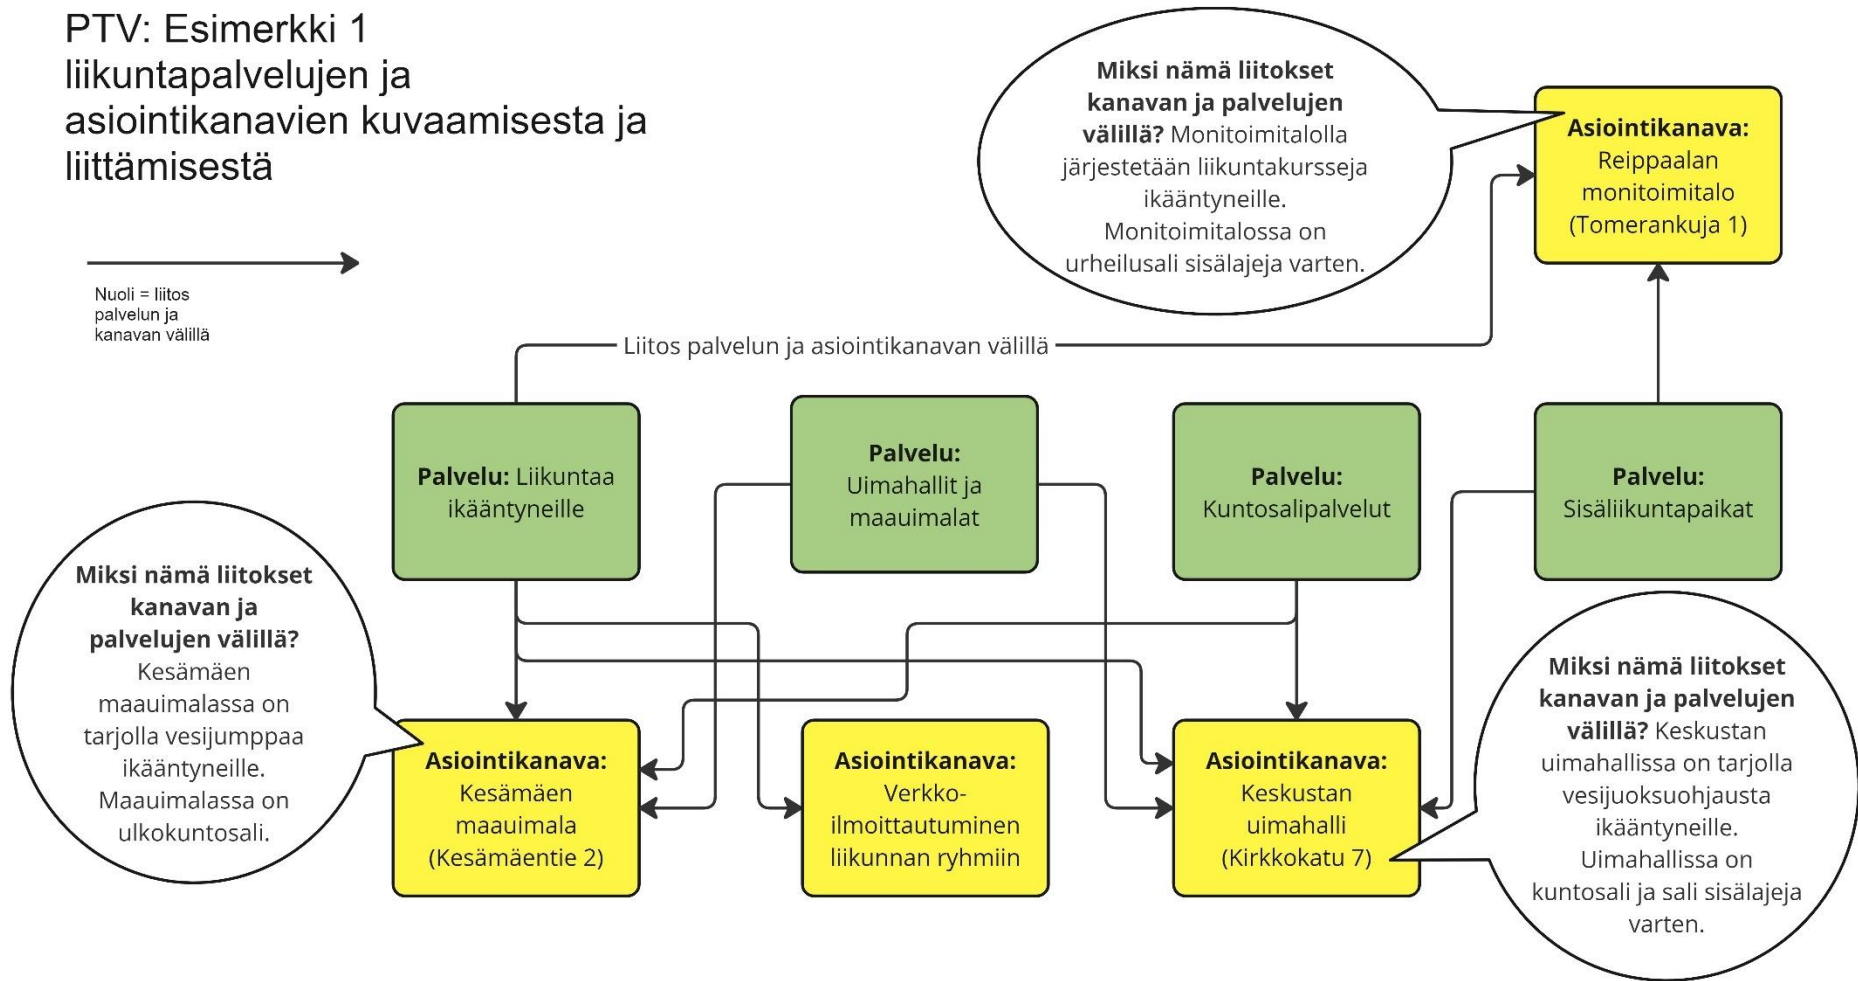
PTV: Esimerkki 1 liikuntapalvelujen ja asiointikanavien kuvaamisesta ja liittämisestä

Nuoli = liitos palvelun ja kanavan välillä

Miksi nämä liitokset kanavan ja palvelujen välillä? Monitoimitalolla järjestetään liikuntakursseja ikääntyneille. Monitoimitalossa on urheilusali sisälajeja varten.

Asiointikanava: Reippaalan monitoimitalo (Tomerankuja 1)

Liitos palvelun ja asiointikanavan välillä

Palvelu: Liikuntaa ikääntyneille

Palvelu: Uimahallit ja maauimalat

Palvelu: Kuntosalipalvelut

Palvelu: Sisäliikuntapaikat

Miksi nämä liitokset kanavan ja palvelujen välillä? Kesämäen maauimalassa on tarjolla vesijumppaa ikääntyneille. Maauimalassa on ulkokuntosali.

Asiointikanava: Kesämäen maauimala (Kesämäentie 2)

Asiointikanava: Verkko-ilmoittautuminen liikunnan ryhmiin

Asiointikanava: Keskustan uimahalli (Kirkkokatu 7)

Miksi nämä liitokset kanavan ja palvelujen välillä? Keskustan uimahallissa on tarjolla vesijuoksuohjausta ikääntyneille. Uimahallissa on kuntosali ja sali sisälajeja varten.